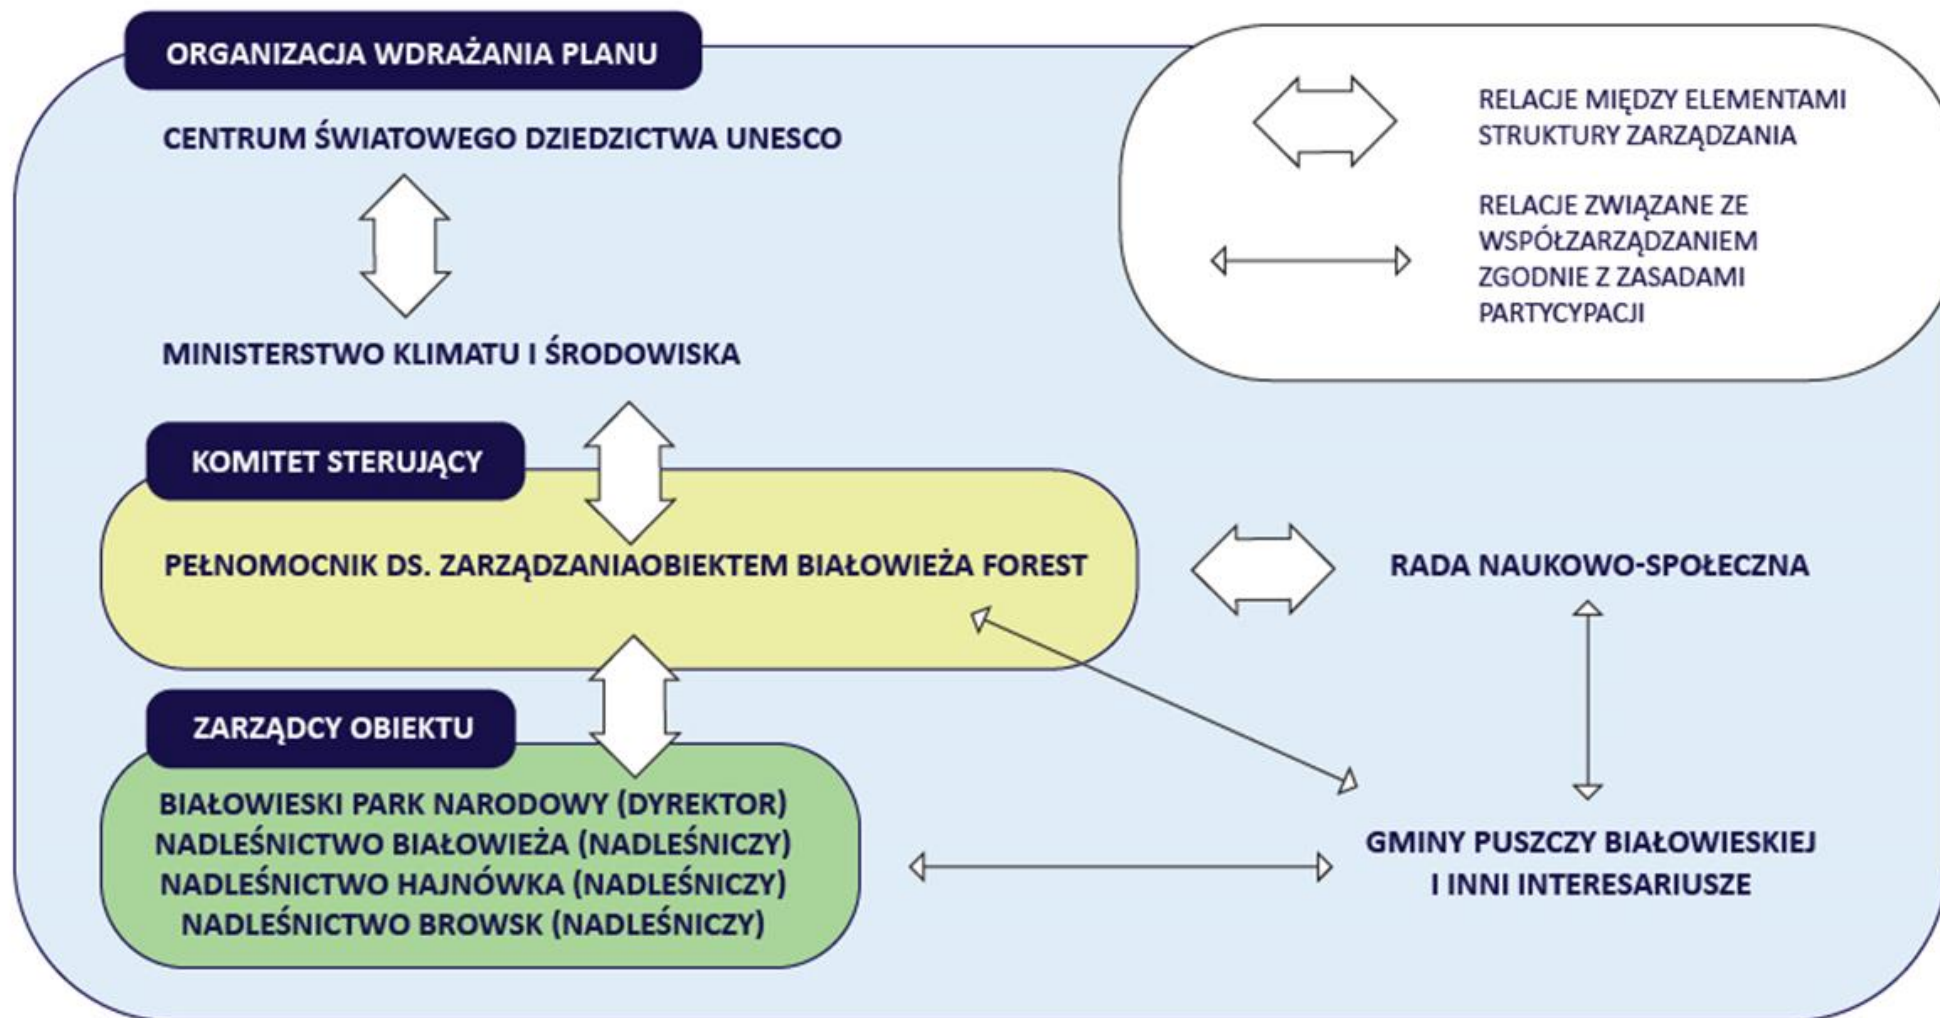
ORGANIZACJA WDRAŻANIA PLANU

CENTRUM ŚWIATOWEGO DZIEDZICTWA UNESCO

MINISTERSTWO KLIMATU I ŚRODOWISKA

KOMITET STERUJĄCY

PEŁNOMOCNIK DS. ZARZĄDZANIAOBIEKTEM BIAŁOWIEŻA FOREST

ZARZĄDCY OBIEKTU

BIAŁOWIESKI PARK NARODOWY (DYREKTOR)
NADLEŚNICTWO BIAŁOWIEŻA (NADLEŚNICZY)
NADLEŚNICTWO HAJNÓWKA (NADLEŚNICZY)
NADLEŚNICTWO BROWSK (NADLEŚNICZY)

RELACJE MIĘDZY ELEMENTAMI STRUKTURY ZARZĄDZANIA

RELACJE ZWIĄZANE ZE WSPÓŁZARZĄDZANIEM ZGODNIE Z ZASADAMI PARTYCYPACJI

RADA NAUKOWO-SPOŁECZNA

GMINY PUSZCZY BIAŁOWIESKIEJ I INNI INTERESARIUSZE